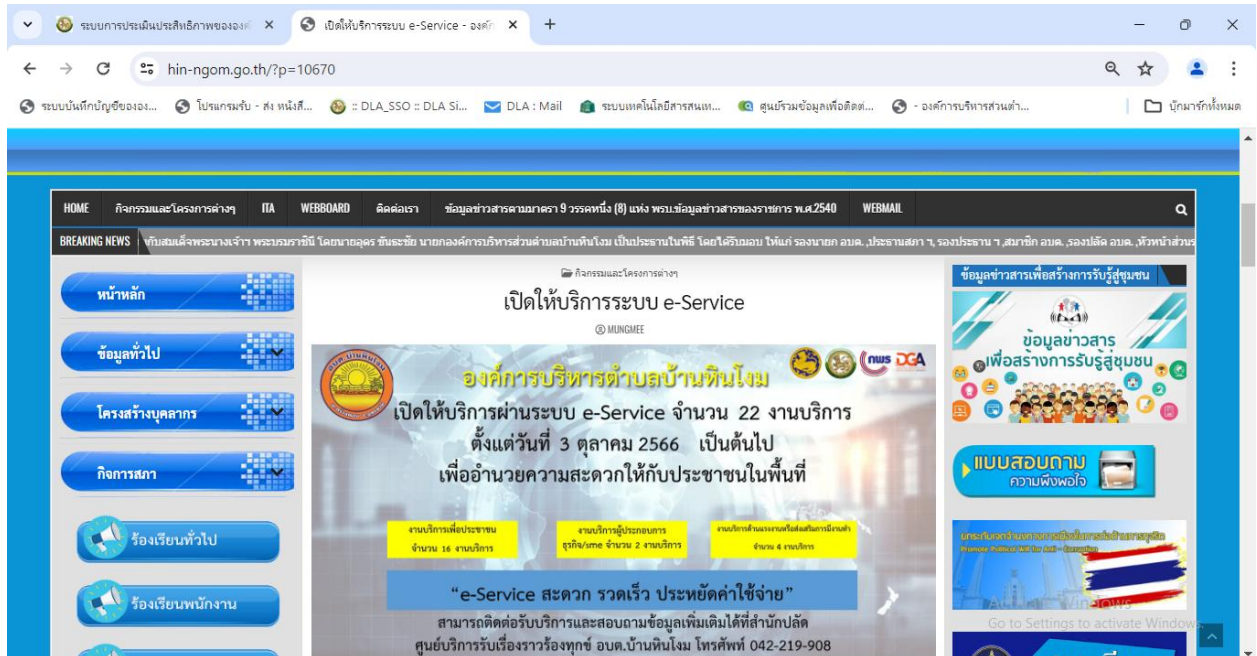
ระบบการประเมินประสิทธิภาพขององค์ ×
เปิดให้บริการระบบ e-Service - องค์ก ×
+

hin-ngom.go.th/?p=10670

ระบบบันทึกบัญชีขององ... โปรแกรมรับ - ส่ง หนังสื... :: DLA_SSO :: DLA Si... DLA : Mail ระบบเทคโนโลยีสารสนเท... ศูนย์รวมข้อมูลเพื่อติดต่... - องค์การบริหารส่วนตำ... บุ๊กมาร์กทั้งหมด

HOME กิจกรรมและโครงการต่างๆ ITA WEBBOARD ติดต่อเรา ข้อมูลข่าวสารตามมาตรา 9 วรรคหนึ่ง (8) แห่ง พรบ.ข้อมูลข่าวสารของราชการ พ.ศ.2540 WEBMAIL

BREAKING NEWS กับสมเด็จพระนางเจ้าฯ พระบรมราชินี โดยนายอุดร ขันธะชัย นายกองค์การบริหารส่วนตำบลบ้านหินโงม เป็นประธานในพิธี โดยได้รับมอบ ให้แก่ รองนายก อบต. ,ประธานสภา ฯ, รองประธาน ฯ ,สมาชิก อบต. ,รองปลัด อบต. ,หัวหน้าส่วนร

หน้าหลัก
ข้อมูลทั่วไป
โครงสร้างบุคลากร
กิจการสภา
ร้องเรียนทั่วไป
ร้องเรียนพนักงาน

กิจกรรมและโครงการต่างๆ
เปิดให้บริการระบบ e-Service
MUNGMEE

องค์การบริหารตำบลบ้านหินโงม
เปิดให้บริการผ่านระบบ e-Service จำนวน 22 งานบริการ
ตั้งแต่วันที่ 3 ตุลาคม 2566 เป็นต้นไป
เพื่ออำนวยความสะดวกให้กับประชาชนในพื้นที่

งานบริการเพื่อประชาชน จำนวน 16 งานบริการ
งานบริการผู้ประกอบการ ธุรกิจ/sme จำนวน 2 งานบริการ
งานบริการด้านแรงงานหรือส่งเสริมการมีงานทำ จำนวน 4 งานบริการ

"e-Service สะดวก รวดเร็ว ประหยัดค่าใช้จ่าย"
สามารถติดต่อรับบริการและสอบถามข้อมูลเพิ่มเติมได้ที่สำนักปลัด
ศูนย์บริการรับเรื่องราวร้องทุกข์ อบต.บ้านหินโงม โทรศัพท์ 042-219-908

ข้อมูลข่าวสารเพื่อสร้างการรับรู้ชุมชน
ข้อมูลข่าวสาร เพื่อสร้างการรับรู้ชุมชน
แบบสอบถาม ความพึงพอใจ
Promote Political Will for Anti - Corruption
Activate Windows
Go to Settings to activate Windows.